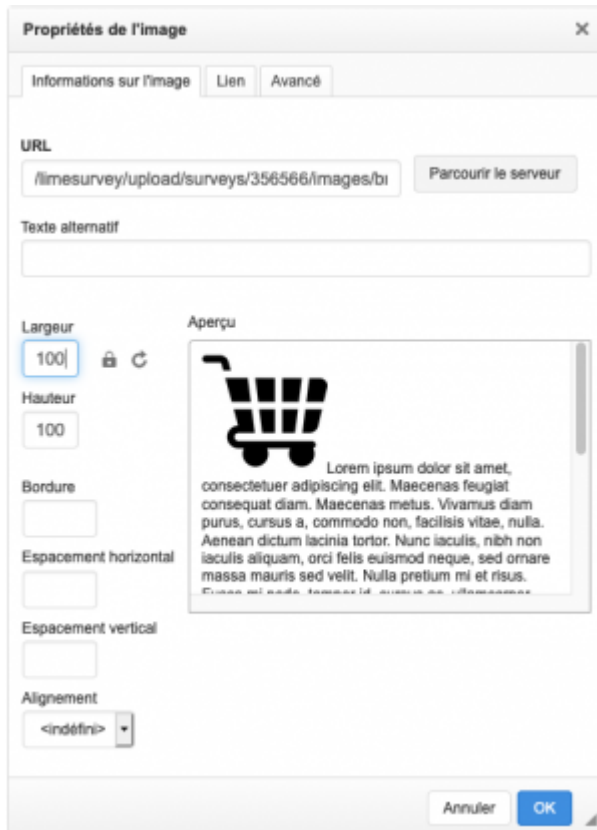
Propriétés de l'image ×

Informations sur l'image | Lien | Avancé

URL
/limesurvey/upload/surveys/356566/images/bı

Parcourir le serveur

Texte alternatif

Largeur
100

Hauteur
100

Bordure

Espacement horizontal

Espacement vertical

Alignement
<indéfini>

Aperçu
Lorem ipsum dolor sit amet, consectetuer adipiscing elit. Maecenas feugiat consequat diam. Maecenas metus. Vivamus diam purus, cursus a, commodo non, facilisis vitae, nulla. Aenean dictum lacinia tortor. Nunc iaculis, nibh non iaculis aliquam, orci felis euismod neque, sed ornare massa mauris sed velit. Nulla pretium mi et risus. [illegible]

Annuler
OK